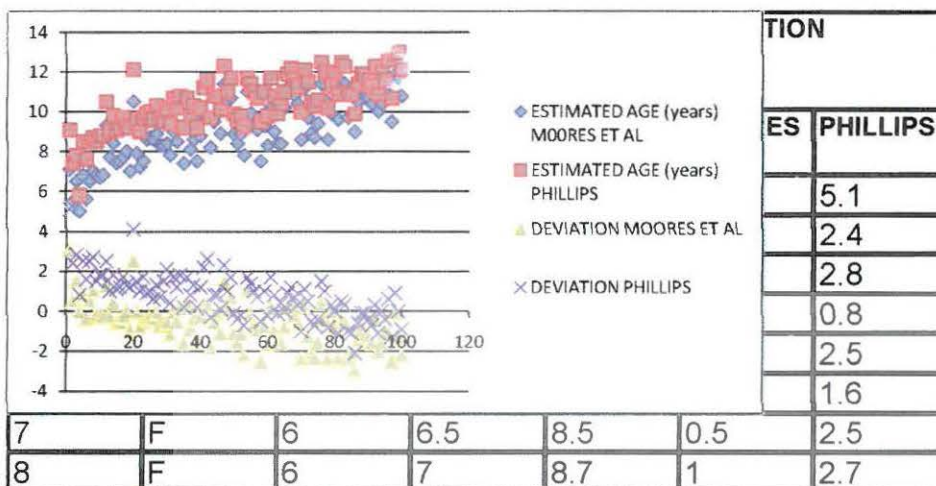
14
12
10
8
6
4
2
0
-2
-4
0
20
40
60
80
100
120

ESTIMATED AGE (years) MOORES ET AL
ESTIMATED AGE (years) PHILLIPS
DEVIATION MOORES ET AL
DEVIATION PHILLIPS

TION

| | | | | | ES | PHILLIPS |
|---|---|---|---|---|---|---|
| | | | | | | 5.1 |
| | | | | | | 2.4 |
| | | | | | | 2.8 |
| | | | | | | 0.8 |
| | | | | | | 2.5 |
| | | | | | | 1.6 |
| 7 | F | 6 | 6.5 | 8.5 | 0.5 | 2.5 |
| 8 | F | 6 | 7 | 8.7 | 1 | 2.7 |